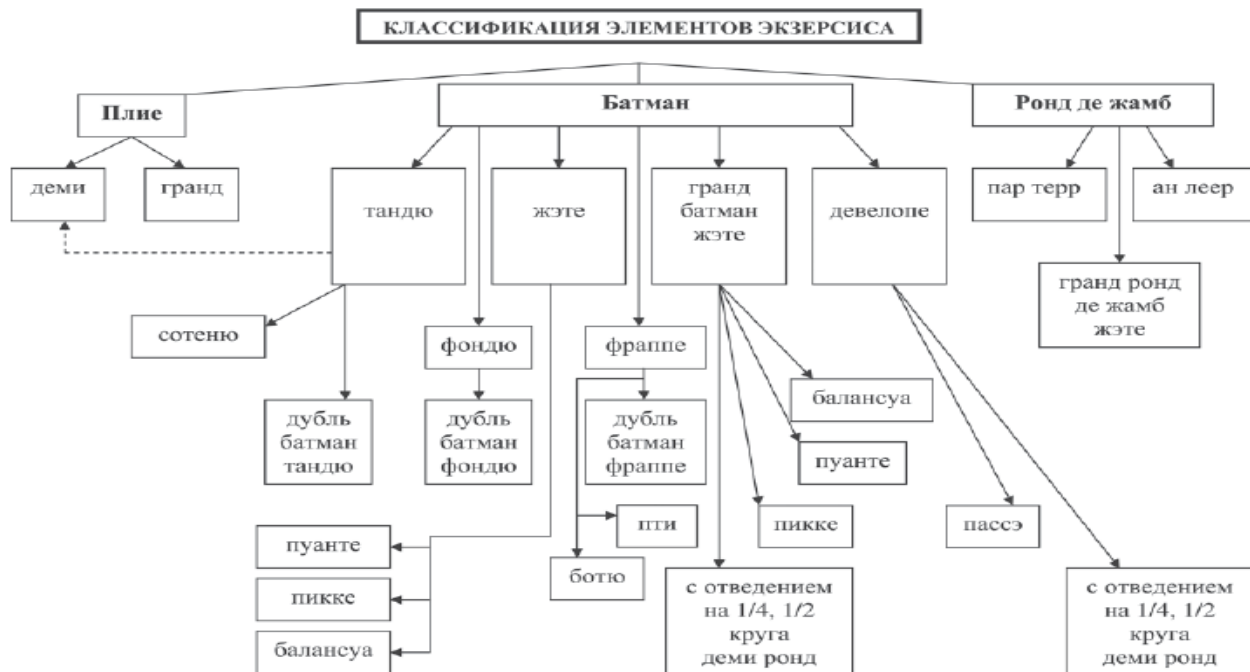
КЛАССИФИКАЦИЯ ЭЛЕМЕНТОВ ЭКЗЕРСИСА

Плие

Батман

Ронд де жамб

деми

гранд

тандю

жэте

гранд батман жэте

девелопе

пар терр

ан леер

гранд ронд де жамб жэте

сотеню

фондю

фраппе

балансуа

дубль батман тандю

дубль батман фондю

дубль батман фраппе

пуанте

пти

пикке

пассэ

пуанте

ботю

пикке

балансуа

с отведением на 1/4, 1/2 круга деми ронд

с отведением на 1/4, 1/2 круга деми ронд